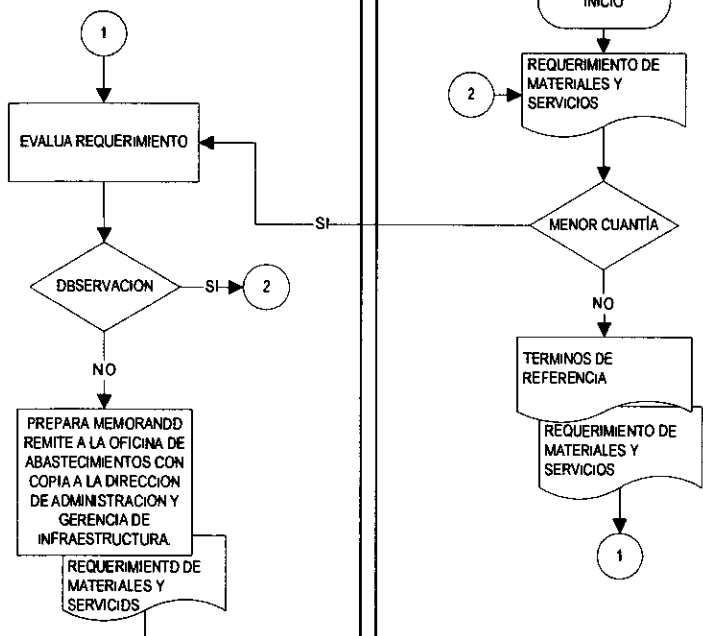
1

EVALUA REQUERIMIENTO

DBSERVACION

SI

2

NO

PREPARA MEMORANDD REMITE A LA OFICINA DE ABASTECIMIENTOS CON COPIA A LA DIRECCION DE ADMINISTRACION Y GERENCIA DE INFRAESTRUCTURA.

REQUERIMIENTD DE MATERIALES Y SERVICIDS

INICIO

REQUERIMIENTO DE MATERIALES Y SERVICIOS

2

SI

MENOR CUANTÍA

NO

TERMINOS DE REFERENCIA

REQUERIMIENTO DE MATERIALES Y SERVICIOS

1